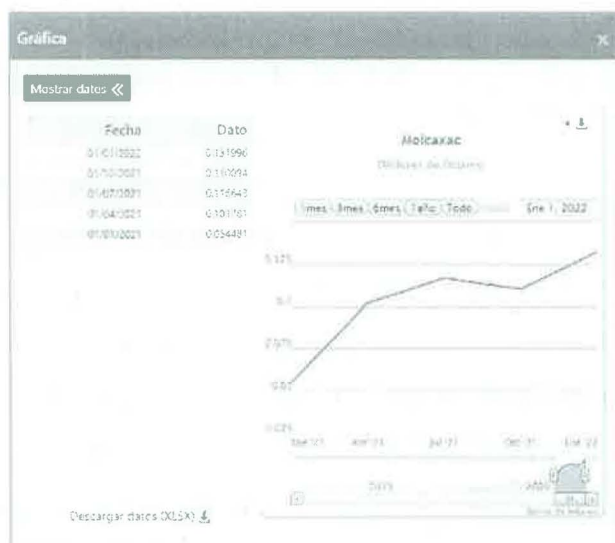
Gráfica

×

Mostrar datos ≪

| Fecha | Dato |
|---|---|
| 01/01/2022 | 0.131996 |
| 01/10/2021 | 0.110094 |
| 01/07/2021 | 0.116643 |
| 01/04/2021 | 0.101161 |
| 01/01/2021 | 0.054481 |

Molcaxac

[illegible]

1mes 3mes 6mes 1año Todo

Ene 1, 2022

0.125

0.1

0.075

0.05

0.025

Ene '21

Abr '21

Jul '21

Oct '21

Ene '22

2021

2022

Descargar datos (XLSX)